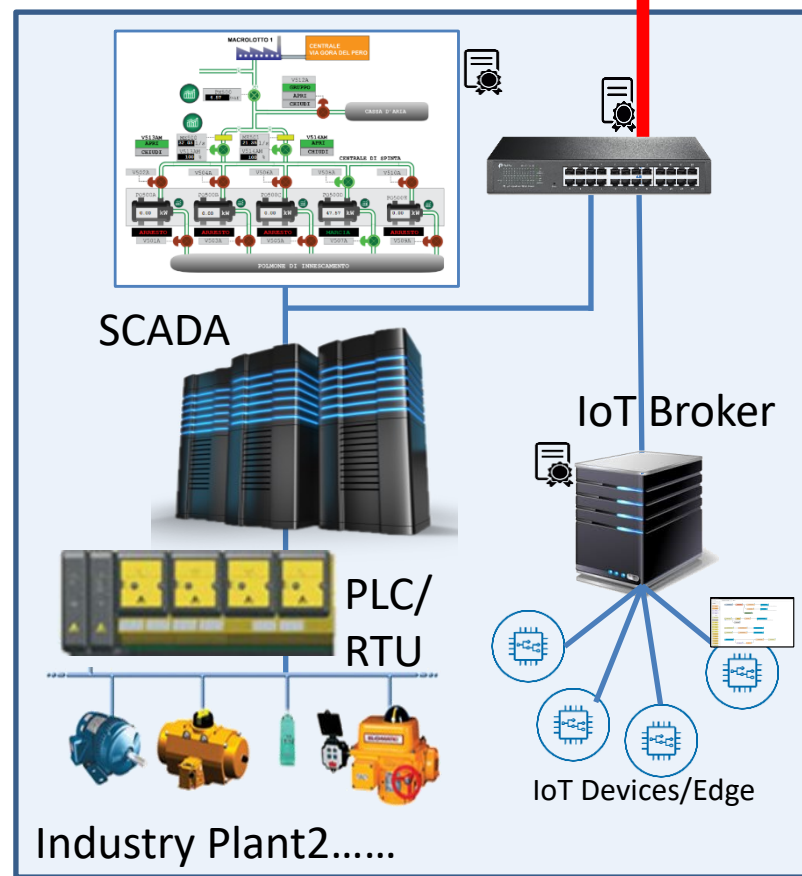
MACROLOTTO 1
CENTRALE VIA GORA DEL PERO
V512A
GRUPPO
APRI
CHIUDI
CASSA D'ARIA
V513AM
APRI
CHIUDI
V514AM
APRI
CHIUDI
CENTRALE DI SPINTA
ARRESTO
ARRESTO
ARRESTO
MARCIA
ARRESTO
POLMONE DI INNESCAMENTO
SCADA
IoT Broker
PLC/
RTU
IoT Devices/Edge
Industry Plant2……